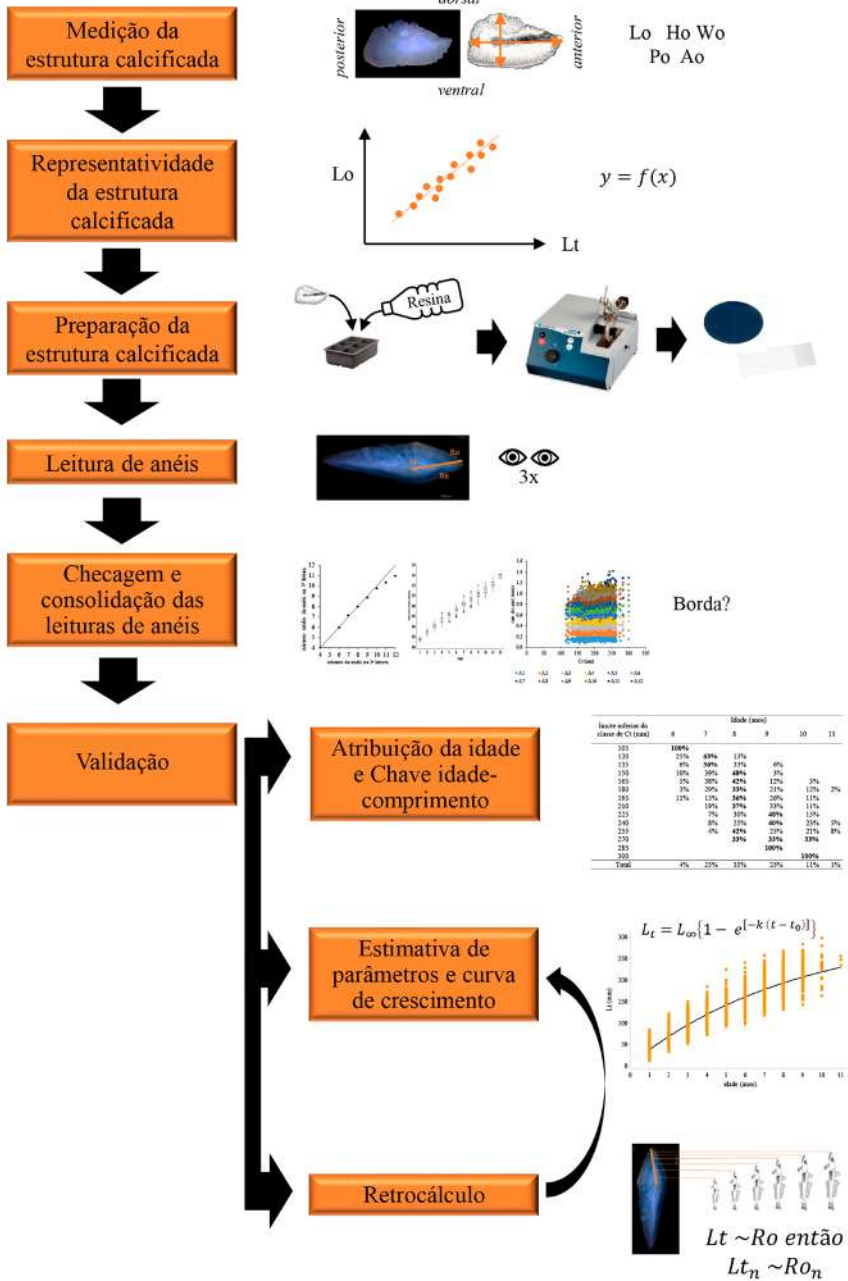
Medição da estrutura calcificada

dorsal
posterior
anterior
ventral

Lo Ho Wo
Po Ao

Representatividade da estrutura calcificada

Lo
Lt
$y = f(x)$

Preparação da estrutura calcificada

Resina

Leitura de anéis

Ro
Rn

3x

Checagem e consolidação das leituras de anéis

Borda?

Validação

Atribuição da idade e Chave idade-comprimento

Estimativa de parâmetros e curva de crescimento

$L_t = L_\infty\{1 - e^{[-k(t-t_0)]}\}$

L (mm)
idade (anos)

Retrocálculo

$Lt \sim Ro$ então
$Lt_n \sim Ro_n$